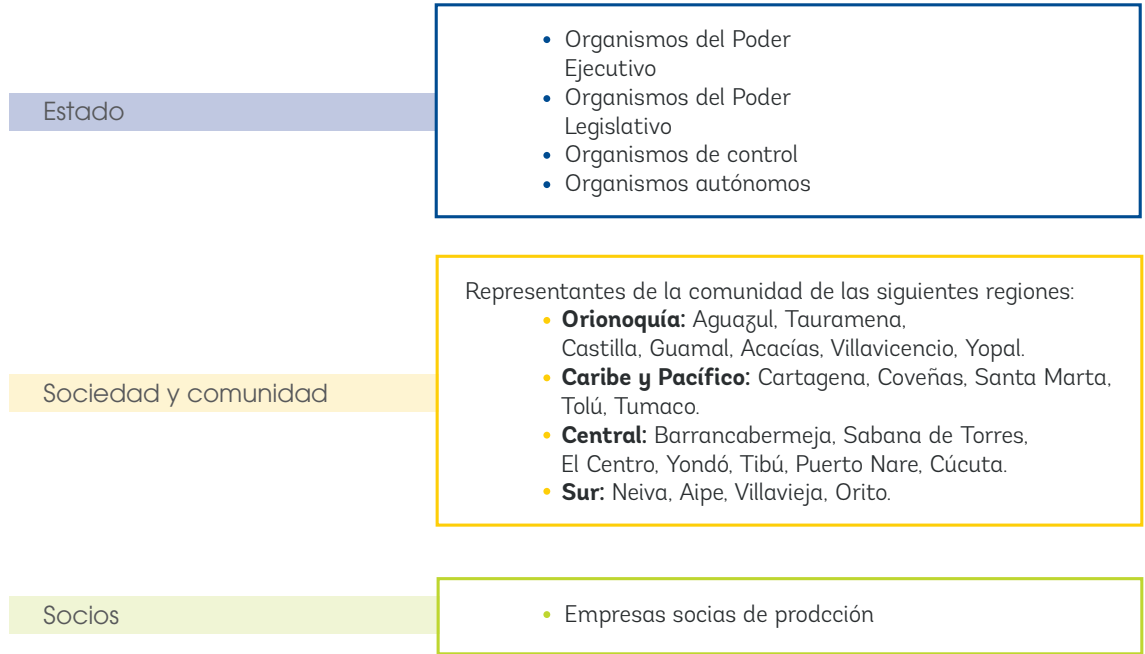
Estado

- Organismos del Poder Ejecutivo
- Organismos del Poder Legislativo
- Organismos de control
- Organismos autónomos

Sociedad y comunidad

Representantes de la comunidad de las siguientes regiones:
- **Orionoquía:** Aguazul, Tauramena, Castilla, Guamal, Acacías, Villavicencio, Yopal.
- **Caribe y Pacífico:** Cartagena, Coveñas, Santa Marta, Tolú, Tumaco.
- **Central:** Barrancabermeja, Sabana de Torres, El Centro, Yondó, Tibú, Puerto Nare, Cúcuta.
- **Sur:** Neiva, Aipe, Villavieja, Orito.

Socios

- Empresas socias de prodcción